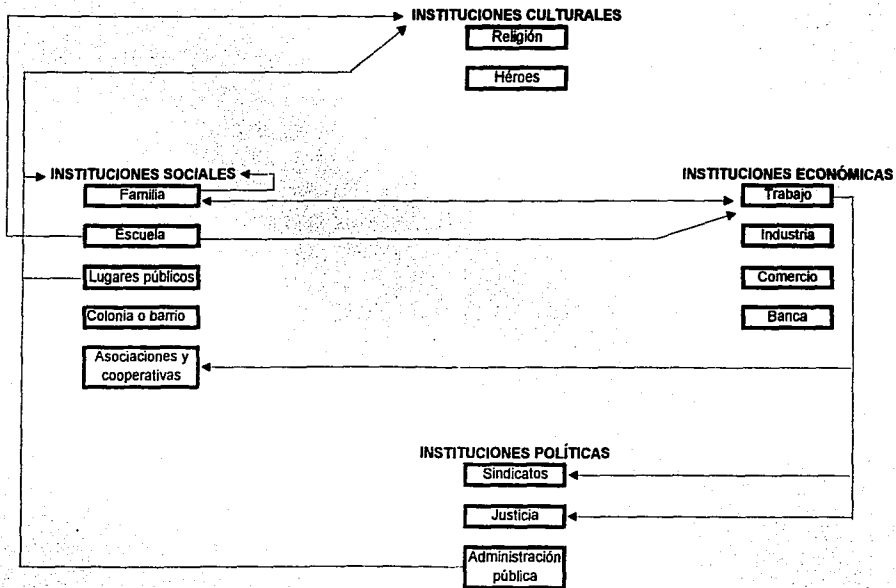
INSTITUCIONES CULTURALES
Religión
Héroes

INSTITUCIONES SOCIALES
Familia
Escuela
Lugares públicos
Colonia o barrio
Asociaciones y cooperativas

INSTITUCIONES ECONÓMICAS
Trabajo
Industria
Comercio
Banca

INSTITUCIONES POLÍTICAS
Sindicatos
Justicia
Administración pública